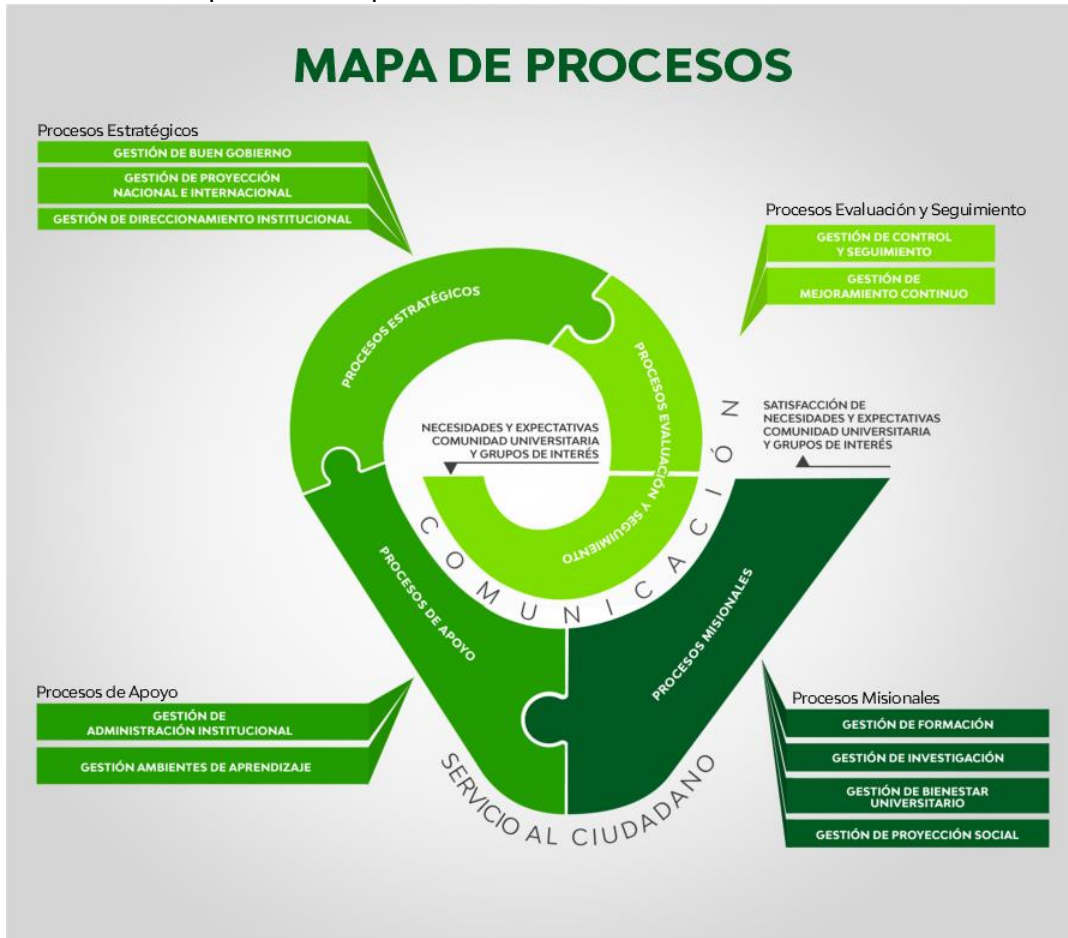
MAPA DE PROCESOS

Procesos Estratégicos
GESTIÓN DE BUEN GOBIERNO
GESTIÓN DE PROYECCIÓN NACIONAL E INTERNACIONAL
GESTIÓN DE DIRECCIONAMIENTO INSTITUCIONAL

Procesos Evaluación y Seguimiento
GESTIÓN DE CONTROL Y SEGUIMIENTO
GESTIÓN DE MEJORAMIENTO CONTINUO

PROCESOS ESTRATÉGICOS
PROCESOS EVALUACIÓN Y SEGUIMIENTO

NECESIDADES Y EXPECTATIVAS COMUNIDAD UNIVERSITARIA Y GRUPOS DE INTERÉS

SATISFACCIÓN DE NECESIDADES Y EXPECTATIVAS COMUNIDAD UNIVERSITARIA Y GRUPOS DE INTERÉS

COMUNICACIÓN

PROCESOS DE APOYO
PROCESOS MISIONALES

Procesos de Apoyo
GESTIÓN DE ADMINISTRACIÓN INSTITUCIONAL
GESTIÓN AMBIENTES DE APRENDIZAJE

SERVICIO AL CIUDADANO

Procesos Misionales
GESTIÓN DE FORMACIÓN
GESTIÓN DE INVESTIGACIÓN
GESTIÓN DE BIENESTAR UNIVERSITARIO
GESTIÓN DE PROYECCIÓN SOCIAL